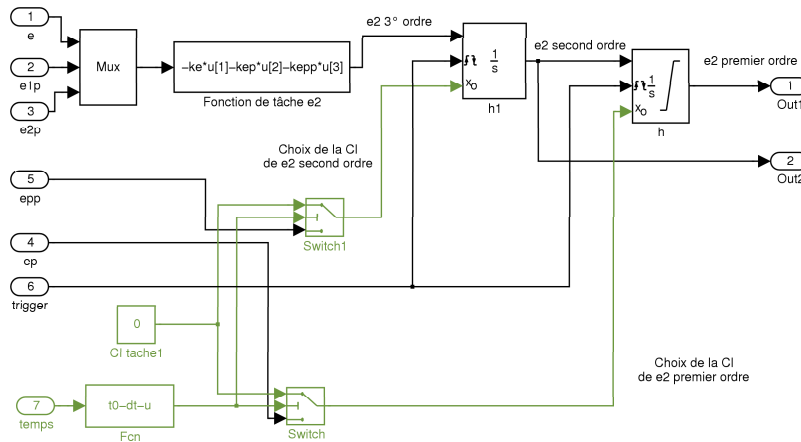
1
e
2
e1p
3
e2p
Mux
-ke*u[1]-kep*u[2]-kepp*u[3]
Fonction de tâche e2
e2 3° ordre
$\frac{1}{s}$
$x_o$
h1
e2 second ordre
$\frac{1}{s}$
$x_o$
h
e2 premier ordre
1
Out1
2
Out2
Choix de la CI
de e2 second ordre
5
epp
Switch1
4
cp
6
trigger
0
CI tache1
Choix de la CI
de e2 premier ordre
7
temps
t0-dt-u
Fcn
Switch